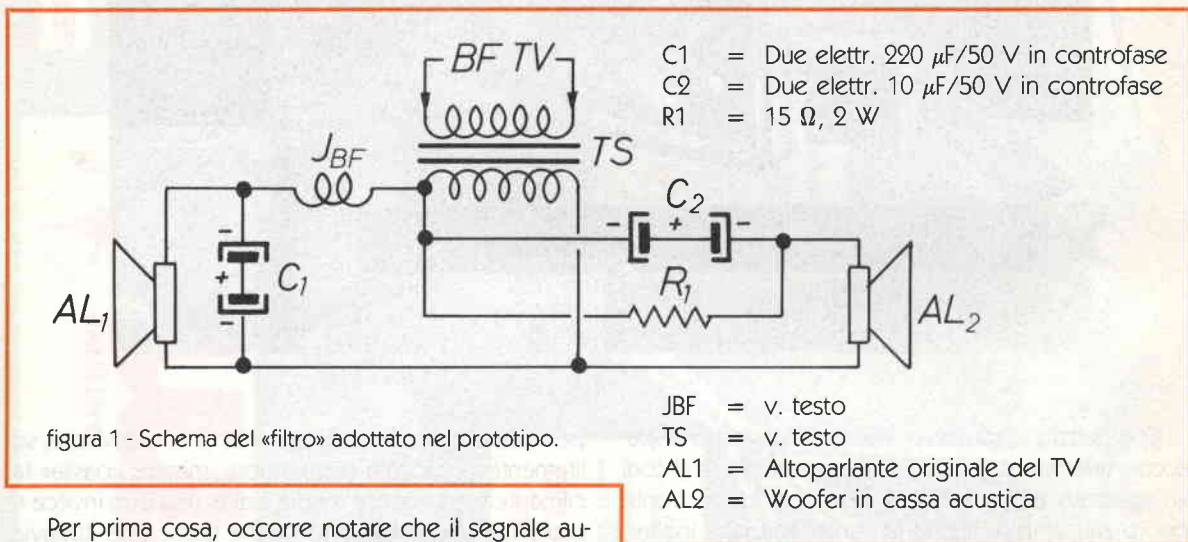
BF TV

TS

$J_{BF}$

$C_2$

$C_1$

$R_1$

$AL_1$

$AL_2$

C1 = Due elettr. 220 μF/50 V in controfase
C2 = Due elettr. 10 μF/50 V in controfase
R1 = 15 Ω, 2 W

figura 1 - Schema del «filtro» adottato nel prototipo.

JBF = v. testo
TS = v. testo
AL1 = Altoparlante originale del TV
AL2 = Woofer in cassa acustica

Per prima cosa, occorre notare che il segnale au-